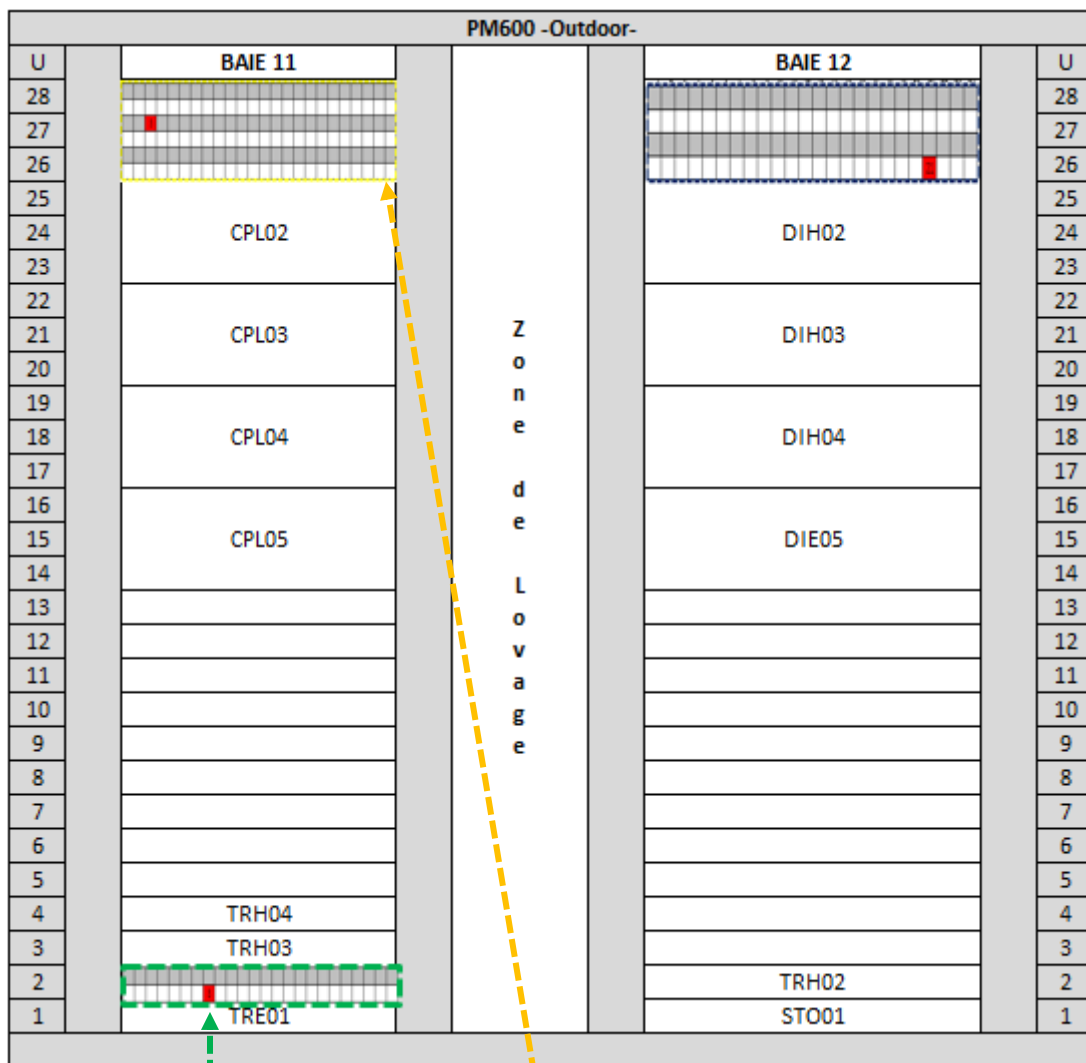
PM600 -Outdoor-

| U | BAIE 11 | | BAIE 12 | U |
|---|---|---|---|---|
| 28 | | | | 28 |
| 27 | | | | 27 |
| 26 | | | | 26 |
| 25 | | | | 25 |
| 24 | CPL02 | | DIH02 | 24 |
| 23 | | | | 23 |
| 22 | | | | 22 |
| 21 | CPL03 | | DIH03 | 21 |
| 20 | | | | 20 |
| 19 | | | | 19 |
| 18 | CPL04 | | DIH04 | 18 |
| 17 | | | | 17 |
| 16 | | | | 16 |
| 15 | CPL05 | | DIE05 | 15 |
| 14 | | | | 14 |
| 13 | | | | 13 |
| 12 | | | | 12 |
| 11 | | | | 11 |
| 10 | | | | 10 |
| 9 | | | | 9 |
| 8 | | | | 8 |
| 7 | | | | 7 |
| 6 | | | | 6 |
| 5 | | | | 5 |
| 4 | TRH04 | | | 4 |
| 3 | TRH03 | | | 3 |
| 2 | | | TRH02 | 2 |
| 1 | TRE01 | | STO01 | 1 |

Zone de Lovage